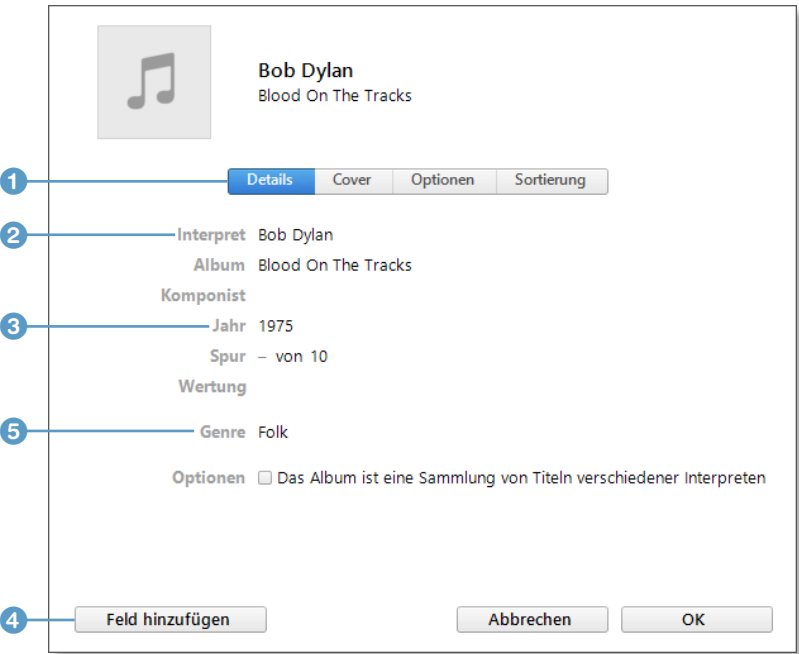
Bob Dylan
Blood On The Tracks

1
Details Cover Optionen Sortierung

2
Interpret Bob Dylan
Album Blood On The Tracks
Komponist
3
Jahr 1975
Spur – von 10
Wertung
5
Genre Folk

Optionen ☐ Das Album ist eine Sammlung von Titeln verschiedener Interpreten

4
Feld hinzufügen
Abbrechen
OK